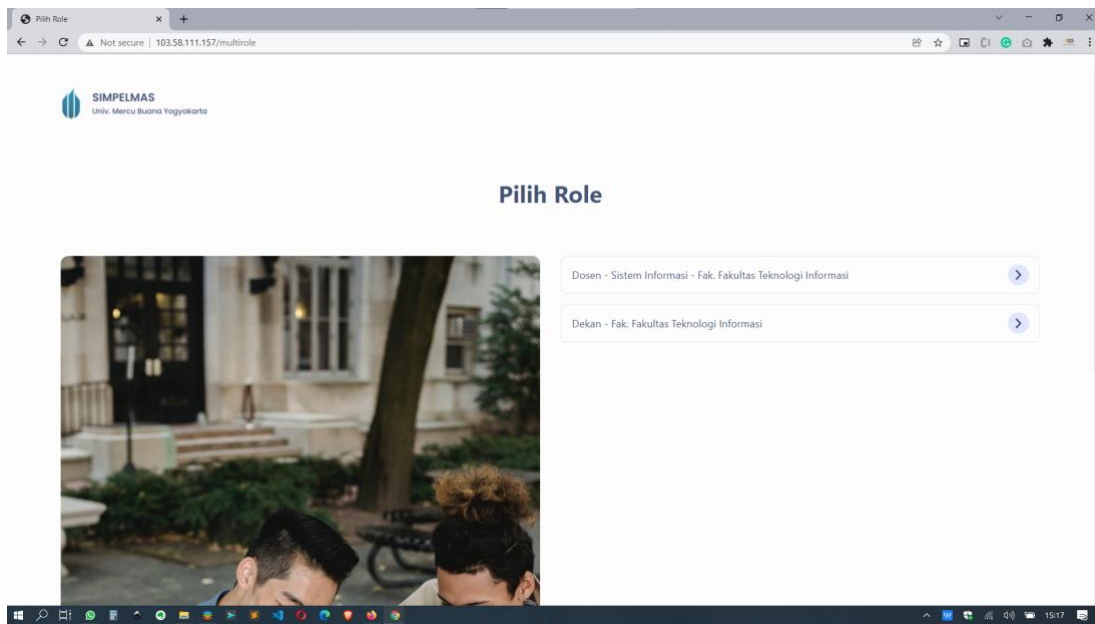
Pilih Role
Not secure | 103.58.111.157/multirole

SIMPELMAS
Univ. Mercu Buana Yogyakarta

Pilih Role

Dosen - Sistem Informasi - Fak. Fakultas Teknologi Informasi

Dekan - Fak. Fakultas Teknologi Informasi

15:17